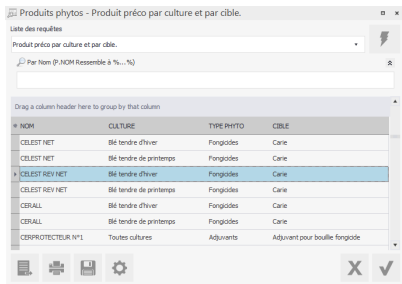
Produits phytos - Produit préco par culture et par cible.

Liste des requêtes

Produit préco par culture et par cible.

Par Nom (P.NOM Ressemble à %...%)

Drag a column header here to group by that column

| NOM | CULTURE | TYPE PHYTO | CIBLE |
|---|---|---|---|
| CELEST NET | Blé tendre d'hiver | Fongicides | Carie |
| CELEST NET | Blé tendre de printemps | Fongicides | Carie |
| CELEST REV NET | Blé tendre d'hiver | Fongicides | Carie |
| CELEST REV NET | Blé tendre de printemps | Fongicides | Carie |
| CERALL | Blé tendre d'hiver | Fongicides | Carie |
| CERALL | Blé tendre de printemps | Fongicides | Carie |
| CERPROTECTEUR N°1 | Toutes cultures | Adjuvants | Adjuvant pour bouillie fongicide |